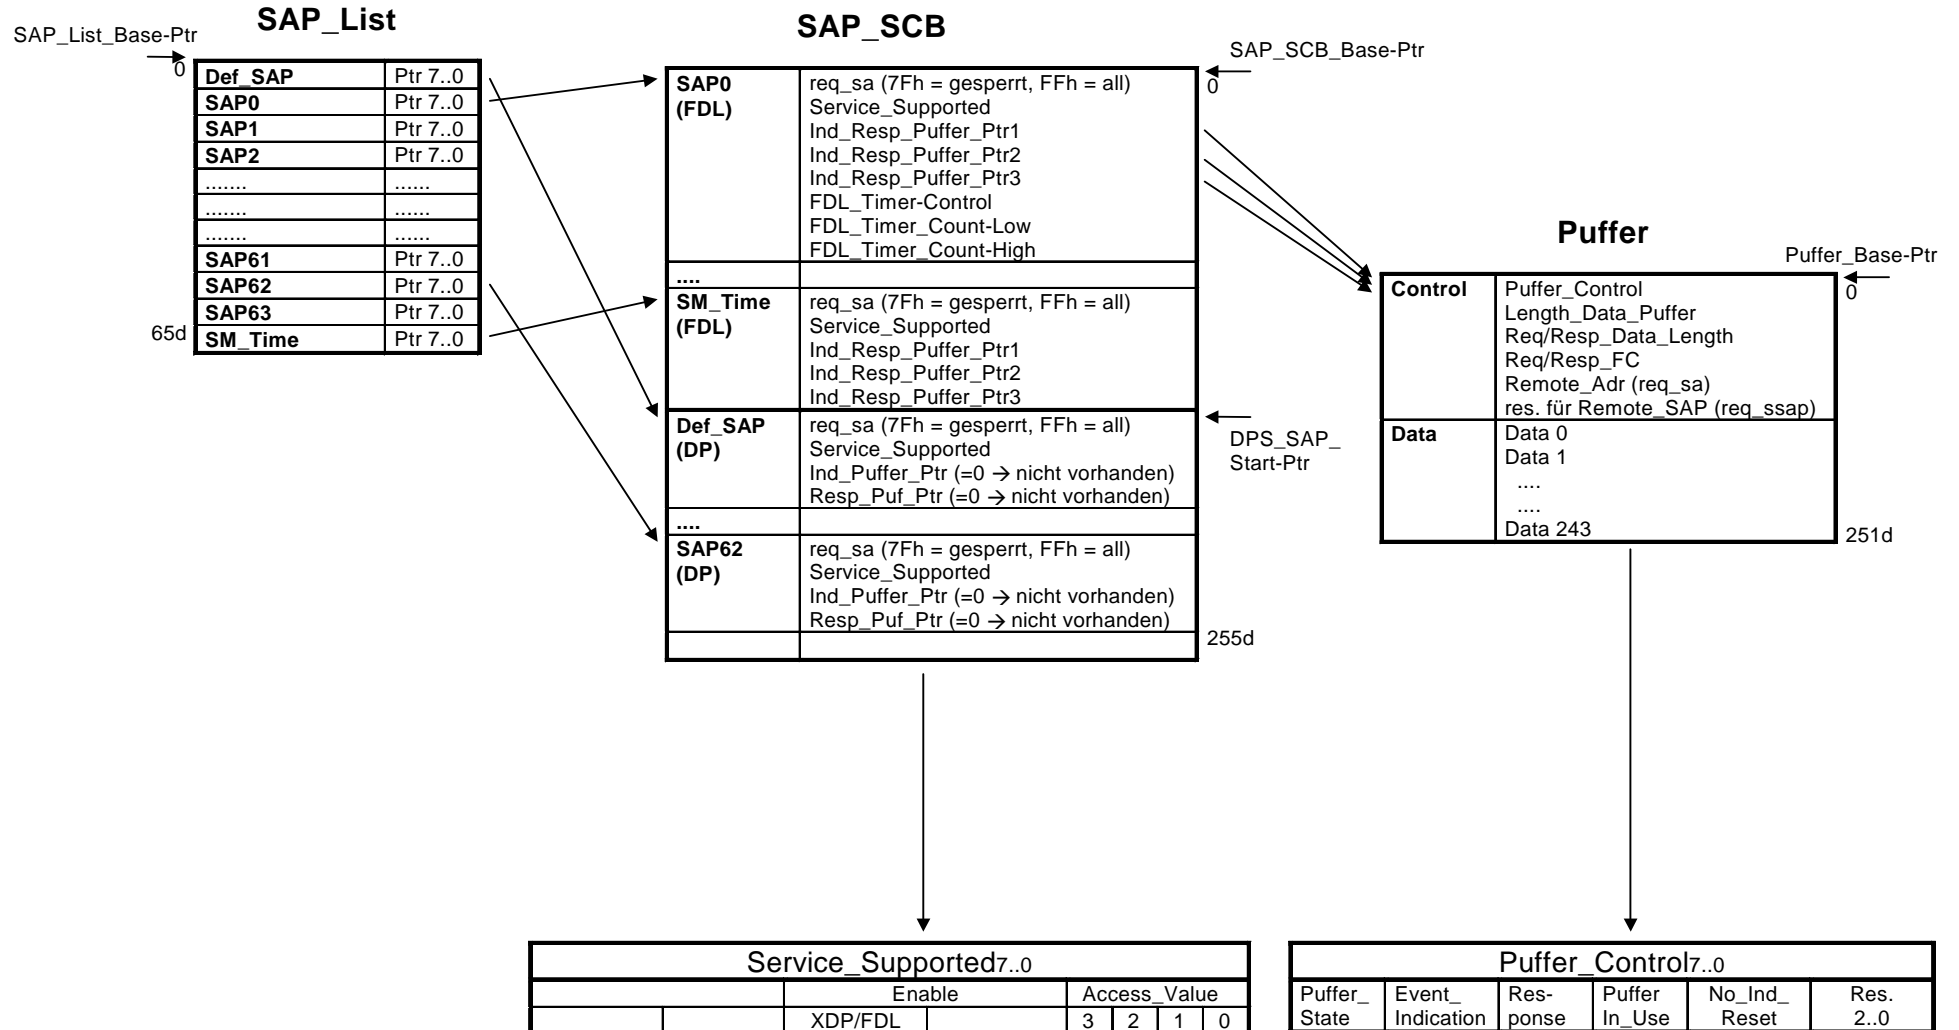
SAP_List

SAP_List_Base-Ptr

0

| Def_SAP | Ptr 7..0 |
|---|---|
| SAP0 | Ptr 7..0 |
| SAP1 | Ptr 7..0 |
| SAP2 | Ptr 7..0 |
| ....... | ...... |
| ....... | ...... |
| ....... | ...... |
| SAP61 | Ptr 7..0 |
| SAP62 | Ptr 7..0 |
| SAP63 | Ptr 7..0 |
| SM_Time | Ptr 7..0 |

65d

SAP_SCB

SAP_SCB_Base-Ptr

0

| SAP0 (FDL) | req_sa (7Fh = gesperrt, FFh = all) Service_Supported Ind_Resp_Puffer_Ptr1 Ind_Resp_Puffer_Ptr2 Ind_Resp_Puffer_Ptr3 FDL_Timer-Control FDL_Timer_Count-Low FDL_Timer_Count-High |
|---|---|
| .... | |
| SM_Time (FDL) | req_sa (7Fh = gesperrt, FFh = all) Service_Supported Ind_Resp_Puffer_Ptr1 Ind_Resp_Puffer_Ptr2 Ind_Resp_Puffer_Ptr3 |
| Def_SAP (DP) | req_sa (7Fh = gesperrt, FFh = all) Service_Supported Ind_Puffer_Ptr (=0 $\rightarrow$ nicht vorhanden) Resp_Puf_Ptr (=0 $\rightarrow$ nicht vorhanden) |
| .... | |
| SAP62 (DP) | req_sa (7Fh = gesperrt, FFh = all) Service_Supported Ind_Puffer_Ptr (=0 $\rightarrow$ nicht vorhanden) Resp_Puf_Ptr (=0 $\rightarrow$ nicht vorhanden) |
| | |

DPS_SAP_ Start-Ptr

255d

Puffer

Puffer_Base-Ptr

0

| Control | Puffer_Control Length_Data_Puffer Req/Resp_Data_Length Req/Resp_FC Remote_Adr (req_sa) res. für Remote_SAP (req_ssap) |
|---|---|
| Data | Data 0 Data 1 .... .... Data 243 |

251d

| Service_Supported7..0 | | | | | | | |
|---|---|---|---|---|---|---|---|
| | | Enable | | Access_Value | | | |
| | | XDP/FDL | | 3 | 2 | 1 | 0 |

| Puffer_Control7..0 | | | | | |
|---|---|---|---|---|---|
| Puffer_ State | Event_ Indication | Res- ponse | Puffer In_Use | No_Ind_ Reset | Res. 2..0 |